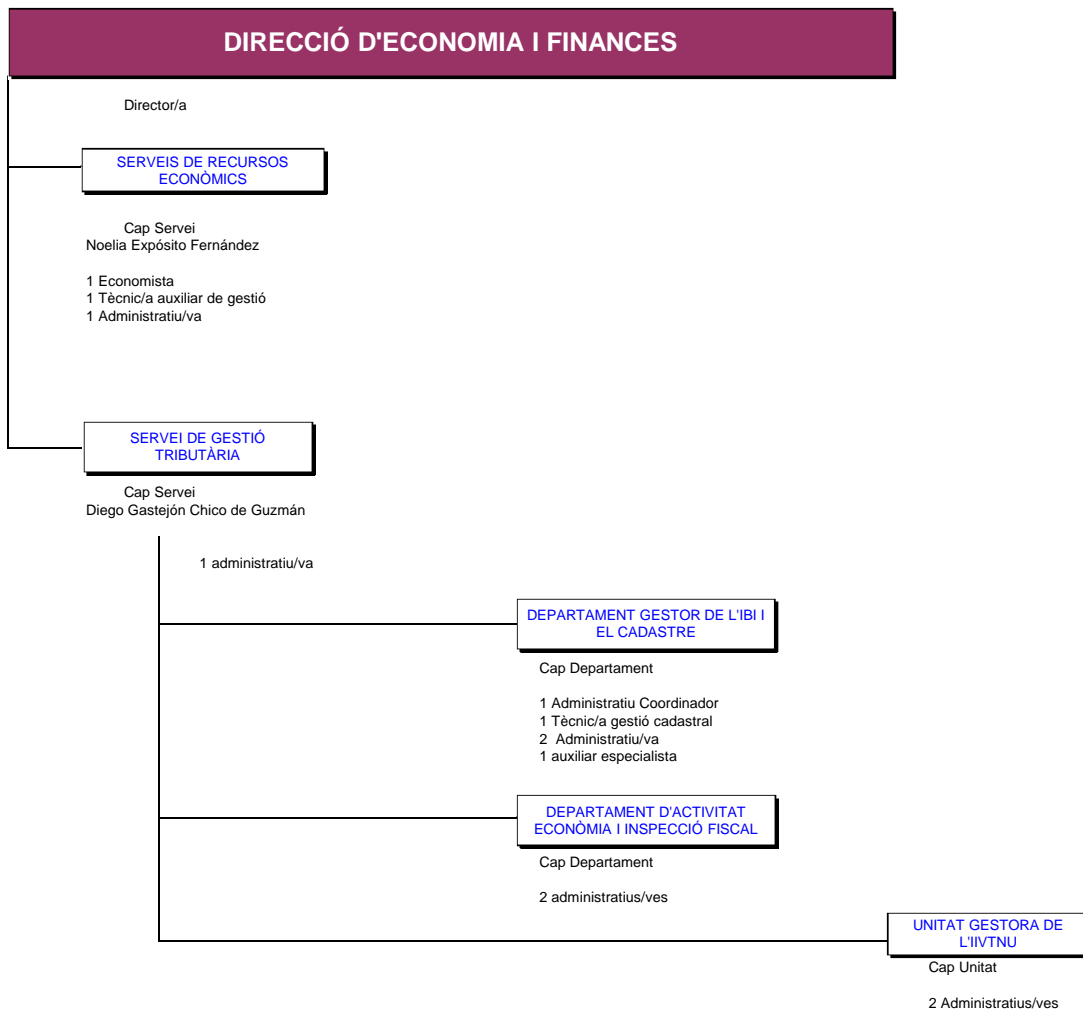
DIRECCIÓ D'ECONOMIA I FINANCES

Director/a

SERVEIS DE RECURSOS ECONÒMICS

Cap Servei
Noelia Expósito Fernández

1 Economista
1 Tècnic/a auxiliar de gestió
1 Administratiu/va

SERVEI DE GESTIÓ TRIBUTÀRIA

Cap Servei
Diego Gastejón Chico de Guzmán

1 administratiu/va

DEPARTAMENT GESTOR DE L'IBI I EL CADASTRE

Cap Departament

1 Administratiu Coordinador
1 Tècnic/a gestió cadastral
2 Administratiu/va
1 auxiliar especialista

DEPARTAMENT D'ACTIVITAT ECONÒMIA I INSPECCIÓ FISCAL

Cap Departament

2 administratius/ves

UNITAT GESTORA DE L'IIVTNU

Cap Unitat

2 Administratius/ves